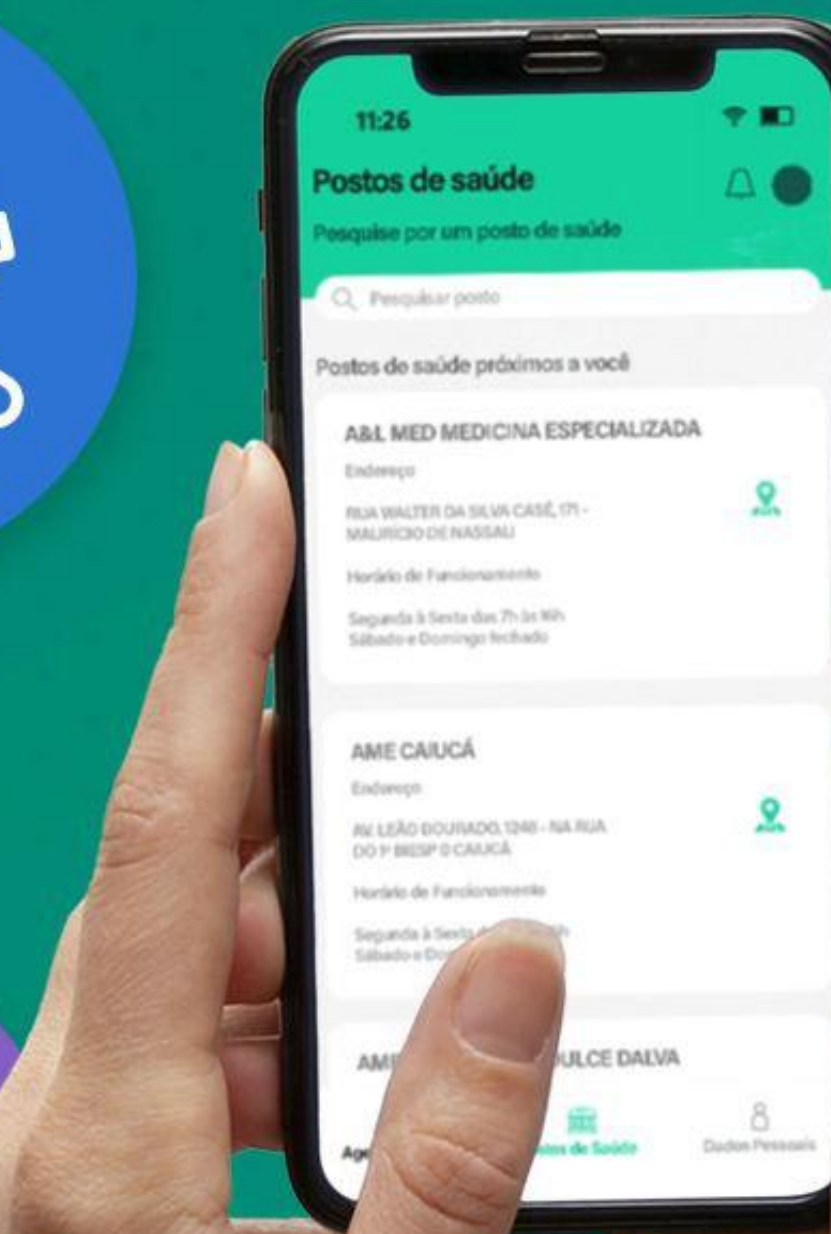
11:26

Postos de saúde

Pesquise por um posto de saúde

Pesquisar posto

Postos de saúde próximos a você

A&L MED MEDICINA ESPECIALIZADA

Endereço

RUA WALTER DA SILVA CASÉ, 171 - MAURÍCIO DE NASSAU

Horário de Funcionamento

Segunda à Sexta das 7h às 16h
Sábado e Domingo fechado

AME CAJUCÁ

Endereço

AV. LEÃO DOURADO, 1248 - NA RUA DO 1º BIESP D CAJUCÁ

Horário de Funcionamento

Segunda à Sexta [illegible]h
Sábado e Do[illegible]

AM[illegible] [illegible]ULCE DALVA

Age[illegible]

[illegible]stos de Saúde

Dados Pessoais